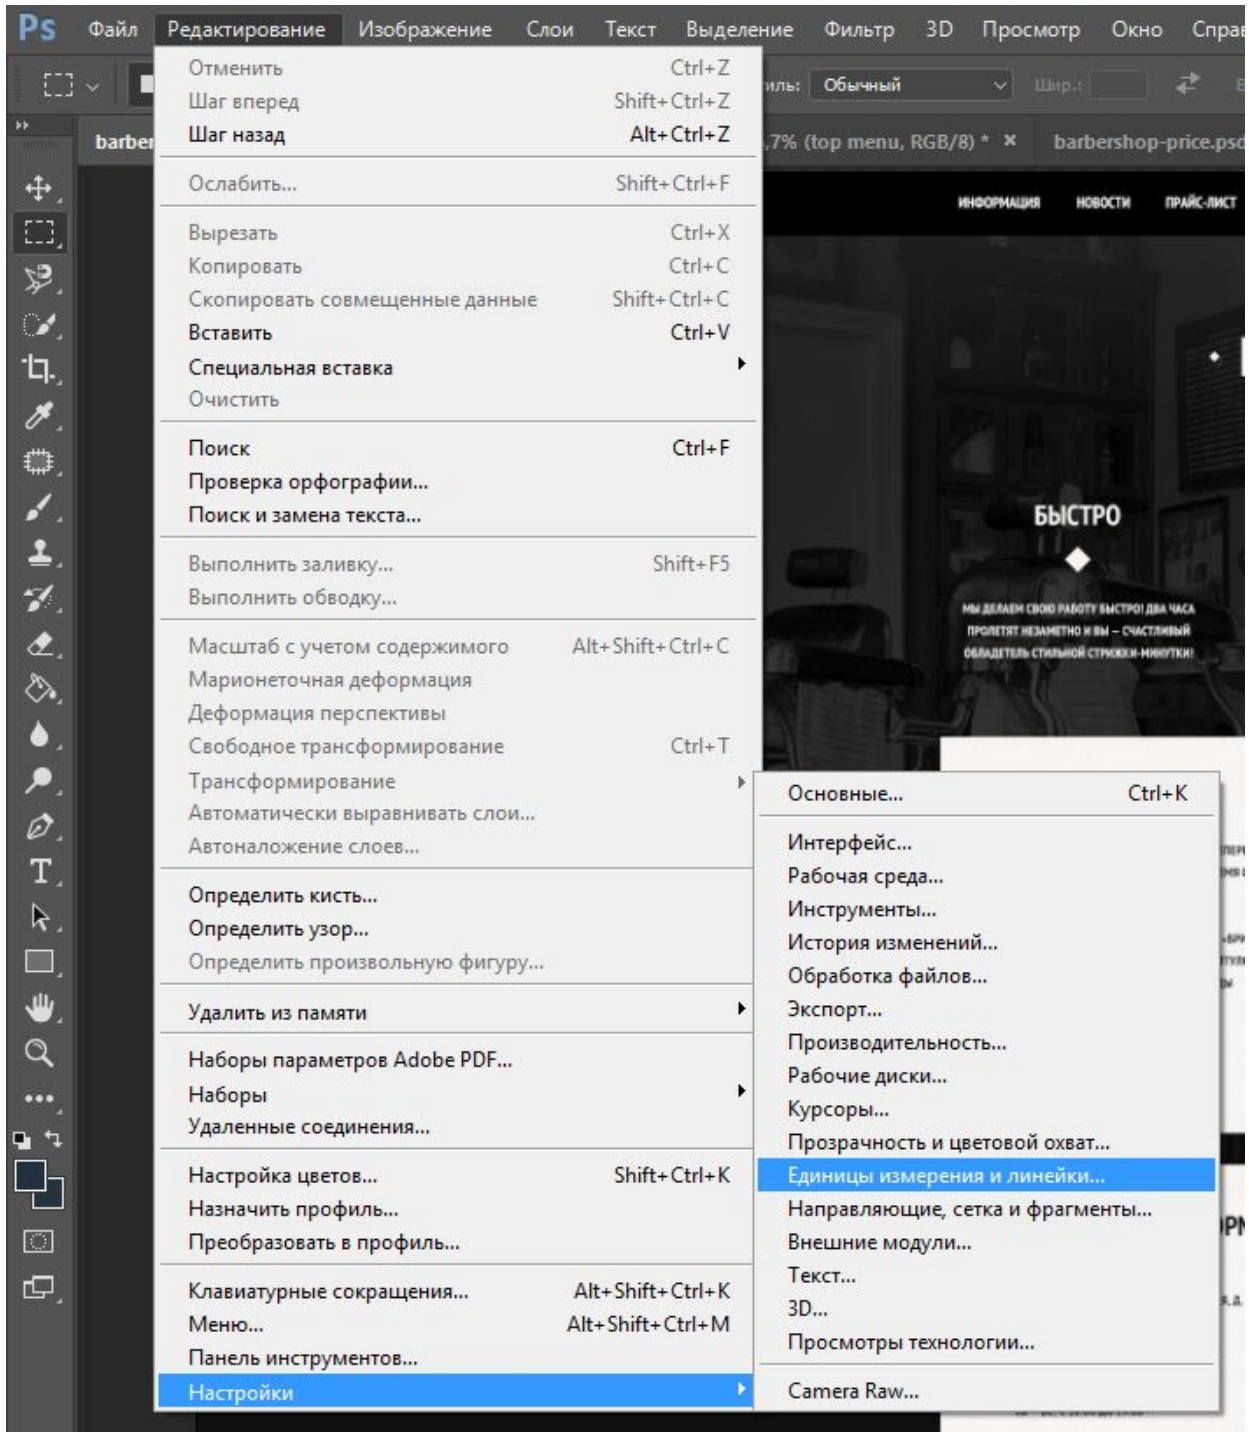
Ps Файл Редактирование Изображение Слои Текст Выделение Фильтр 3D Просмотр Окно Справ

иль: Обычный Шир.:

barber ,7% (top menu, RGB/8) * × barbershop-price.psd

Отменить Ctrl+Z
Шаг вперед Shift+Ctrl+Z
Шаг назад Alt+Ctrl+Z

Ослабить... Shift+Ctrl+F

Вырезать Ctrl+X
Копировать Ctrl+C
Скопировать совмещенные данные Shift+Ctrl+C
Вставить Ctrl+V
Специальная вставка
Очистить

Поиск Ctrl+F
Проверка орфографии...
Поиск и замена текста...

Выполнить заливку... Shift+F5
Выполнить обводку...

Масштаб с учетом содержимого Alt+Shift+Ctrl+C
Марионеточная деформация
Деформация перспективы
Свободное трансформирование Ctrl+T
Трансформирование
Автоматически выравнивать слои...
Автоналожение слоев...

Определить кисть...
Определить узор...
Определить произвольную фигуру...

Удалить из памяти

Наборы параметров Adobe PDF...
Наборы
Удаленные соединения...

Настройка цветов... Shift+Ctrl+K
Назначить профиль...
Преобразовать в профиль...

Клавиатурные сокращения... Alt+Shift+Ctrl+K
Меню... Alt+Shift+Ctrl+M
Панель инструментов...
Настройки

ИНФОРМАЦИЯ НОВОСТИ ПРАЙС-ЛИСТ

БЫСТРО

МЫ ДЕЛАЕМ СВОЮ РАБОТУ БЫСТРО! ДВА ЧАСА ПРОЛЕТЯТ НЕЗАМЕТНО И ВЫ – СЧАСТЛИВЫЙ ОБЛАДАТЕЛЬ СТИЛЬНОЙ СТРИЖКИ-МИНУТКИ!

Основные... Ctrl+K

Интерфейс...
Рабочая среда...
Инструменты...
История изменений...
Обработка файлов...
Экспорт...
Производительность...
Рабочие диски...
Курсоры...
Прозрачность и цветовой охват...
Единицы измерения и линейки...
Направляющие, сетка и фрагменты...
Внешние модули...
Текст...
3D...
Просмотры технологии...

Camera Raw...